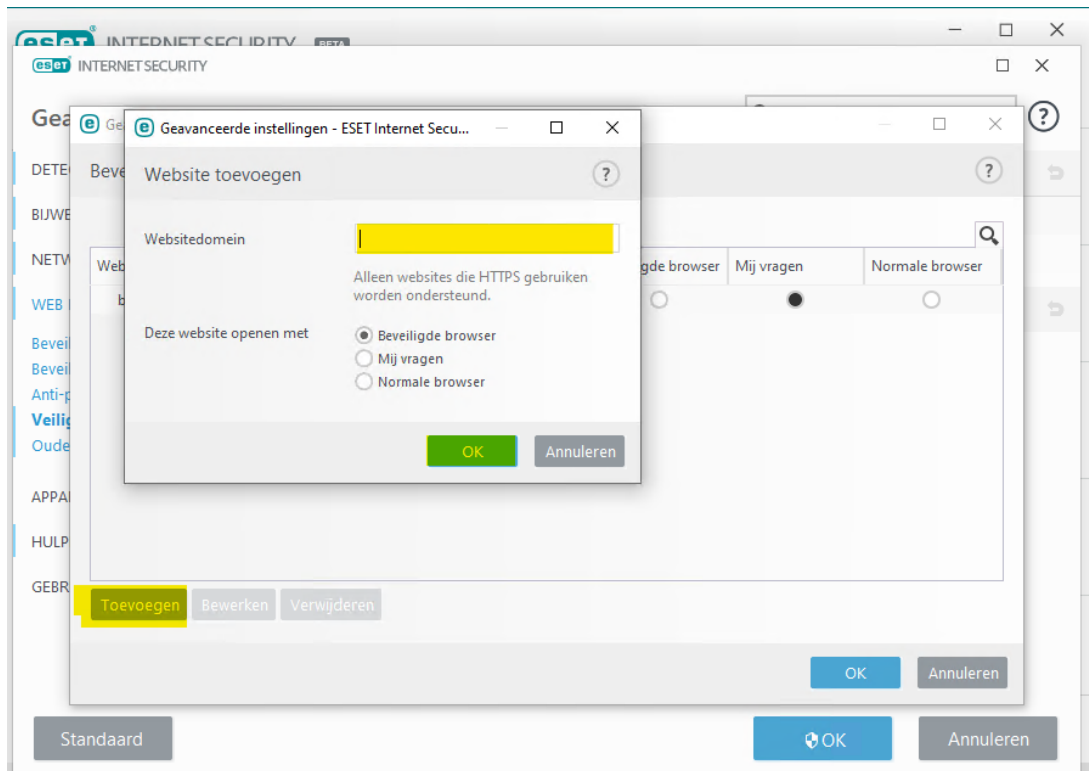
eset INTERNET SECURITY BETA

eset INTERNET SECURITY

Gea

DETE

BIJWE

NETW

WEB

Beveil
Beveil
Anti-p
Veilig
Oude

APPA

HULP

GEBR

Ge

Beve

Web

b

gde browser | Mij vragen | Normale browser

Geavanceerde instellingen - ESET Internet Secu...

Website toevoegen

?

Websitedomein

Alleen websites die HTTPS gebruiken worden ondersteund.

Deze website openen met

Beveiligde browser
Mij vragen
Normale browser

OK Annuleren

Toevoegen Bewerken Verwijderen

OK Annuleren

Standaard

OK Annuleren